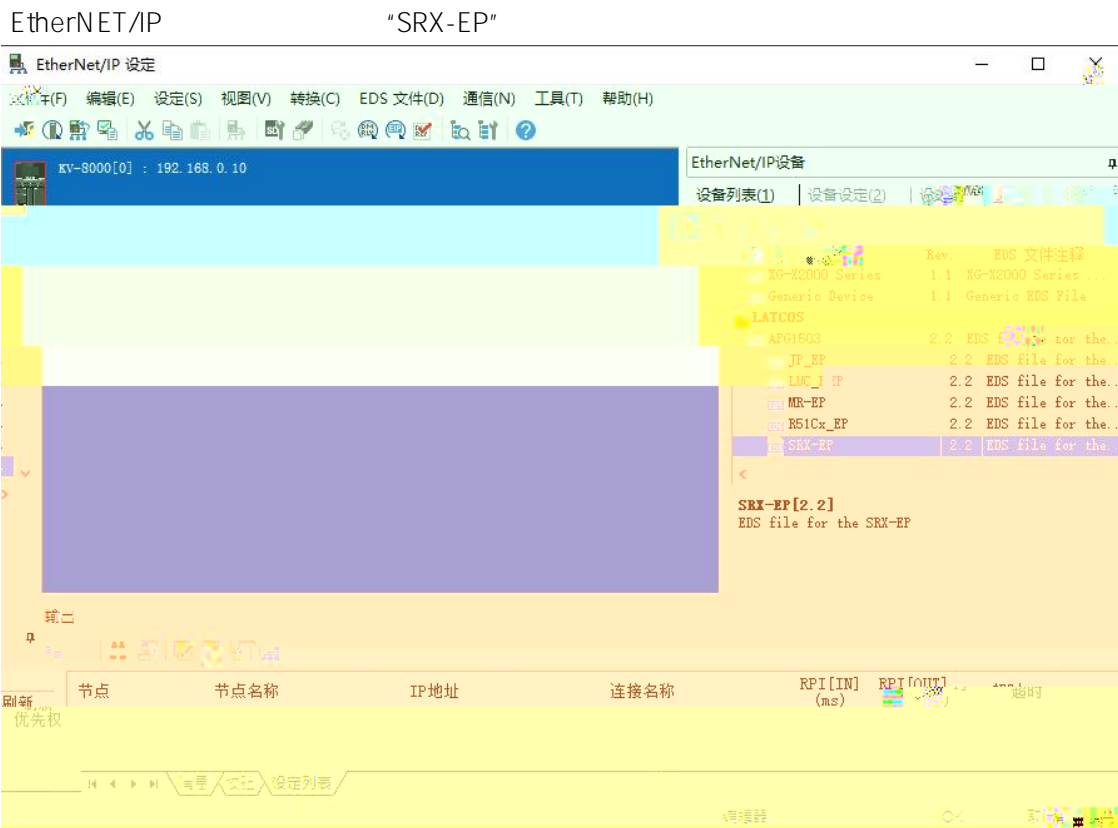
EtherNET/IP "SRX-EP"

EtherNet/IP 设定

文件(F) 编辑(E) 设定(S) 视图(V) 转换(C) EDS 文件(D) 通信(N) 工具(T) 帮助(H)

KV-8000[0] : 192.168.0.10

EtherNet/IP设备

设备列表(1) 设备设定(2) 设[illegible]

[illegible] Rev. EDS 文件注释
XG-X2000 Series 1.1 XG-X2000 Series ...
Generic Device 1.1 Generic EDS File
LATCOS
APG1503 2.2 EDS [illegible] for the...
JP_EP 2.2 EDS file for the...
LUC_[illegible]P 2.2 EDS file for the...
MR-EP 2.2 EDS file for the...
R51Cx_EP 2.2 EDS file for the...
SRX-EP 2.2 EDS file for the...

SRX-EP[2.2]
EDS file for the SRX-EP

输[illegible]

| 刷新优先权 | 节点 | 节点名称 | IP地址 | 连接名称 | RPI[IN] (ms) | RPI[OUT] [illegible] | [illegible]超时 |
|---|---|---|---|---|---|---|---|

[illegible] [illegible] 设定列表

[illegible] OK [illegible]